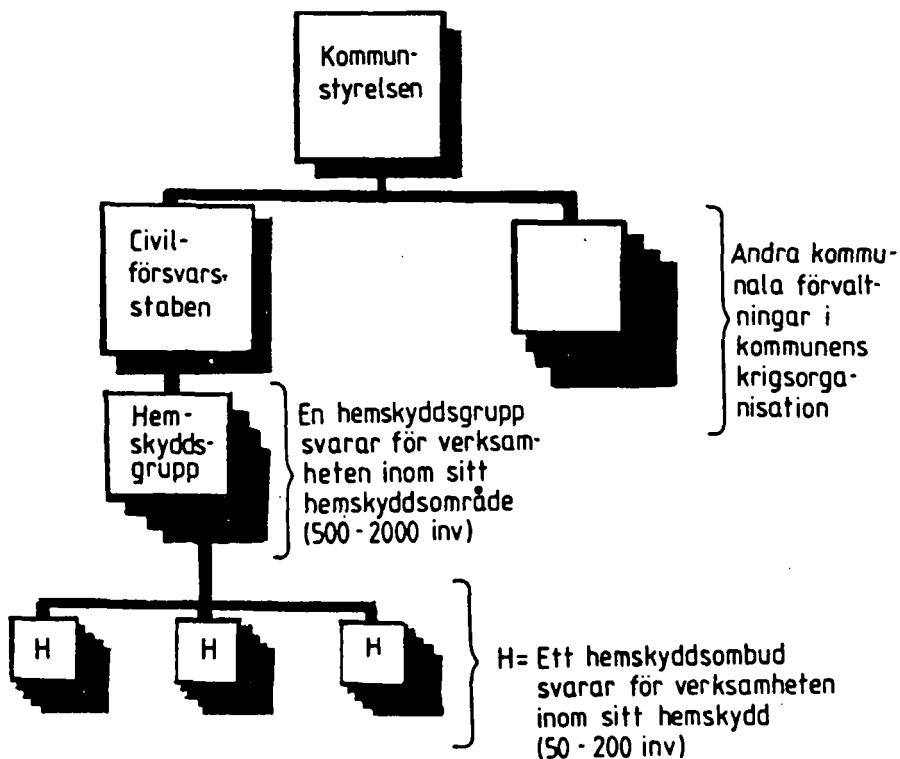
Kommunstyrelsen

Civilförsvarsstaben

Andra kommunala förvaltningar i kommunens krigsorganisation

Hemskyddsgrupp

En hemskyddsgrupp svarar för verksamheten inom sitt hemskyddsområde (500 - 2000 inv)

H

H

H

H= Ett hemskyddsombud svarar för verksamheten inom sitt hemskydd (50 - 200 inv)